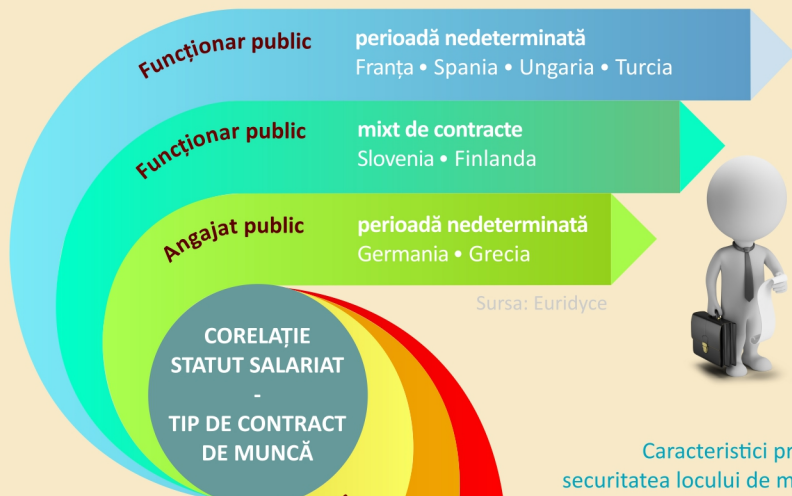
Funcționar public
perioadă nedeterminată
Franța • Spania • Ungaria • Turcia

Funcționar public
mixt de contracte
Slovenia • Finlanda

Angajat public
perioadă nedeterminată
Germania • Grecia

Sursa: Euridyce

CORELAȚIE STATUT SALARIAT - TIP DE CONTRACT DE MUNCĂ

Caracteristici pr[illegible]
securitatea locului de m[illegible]